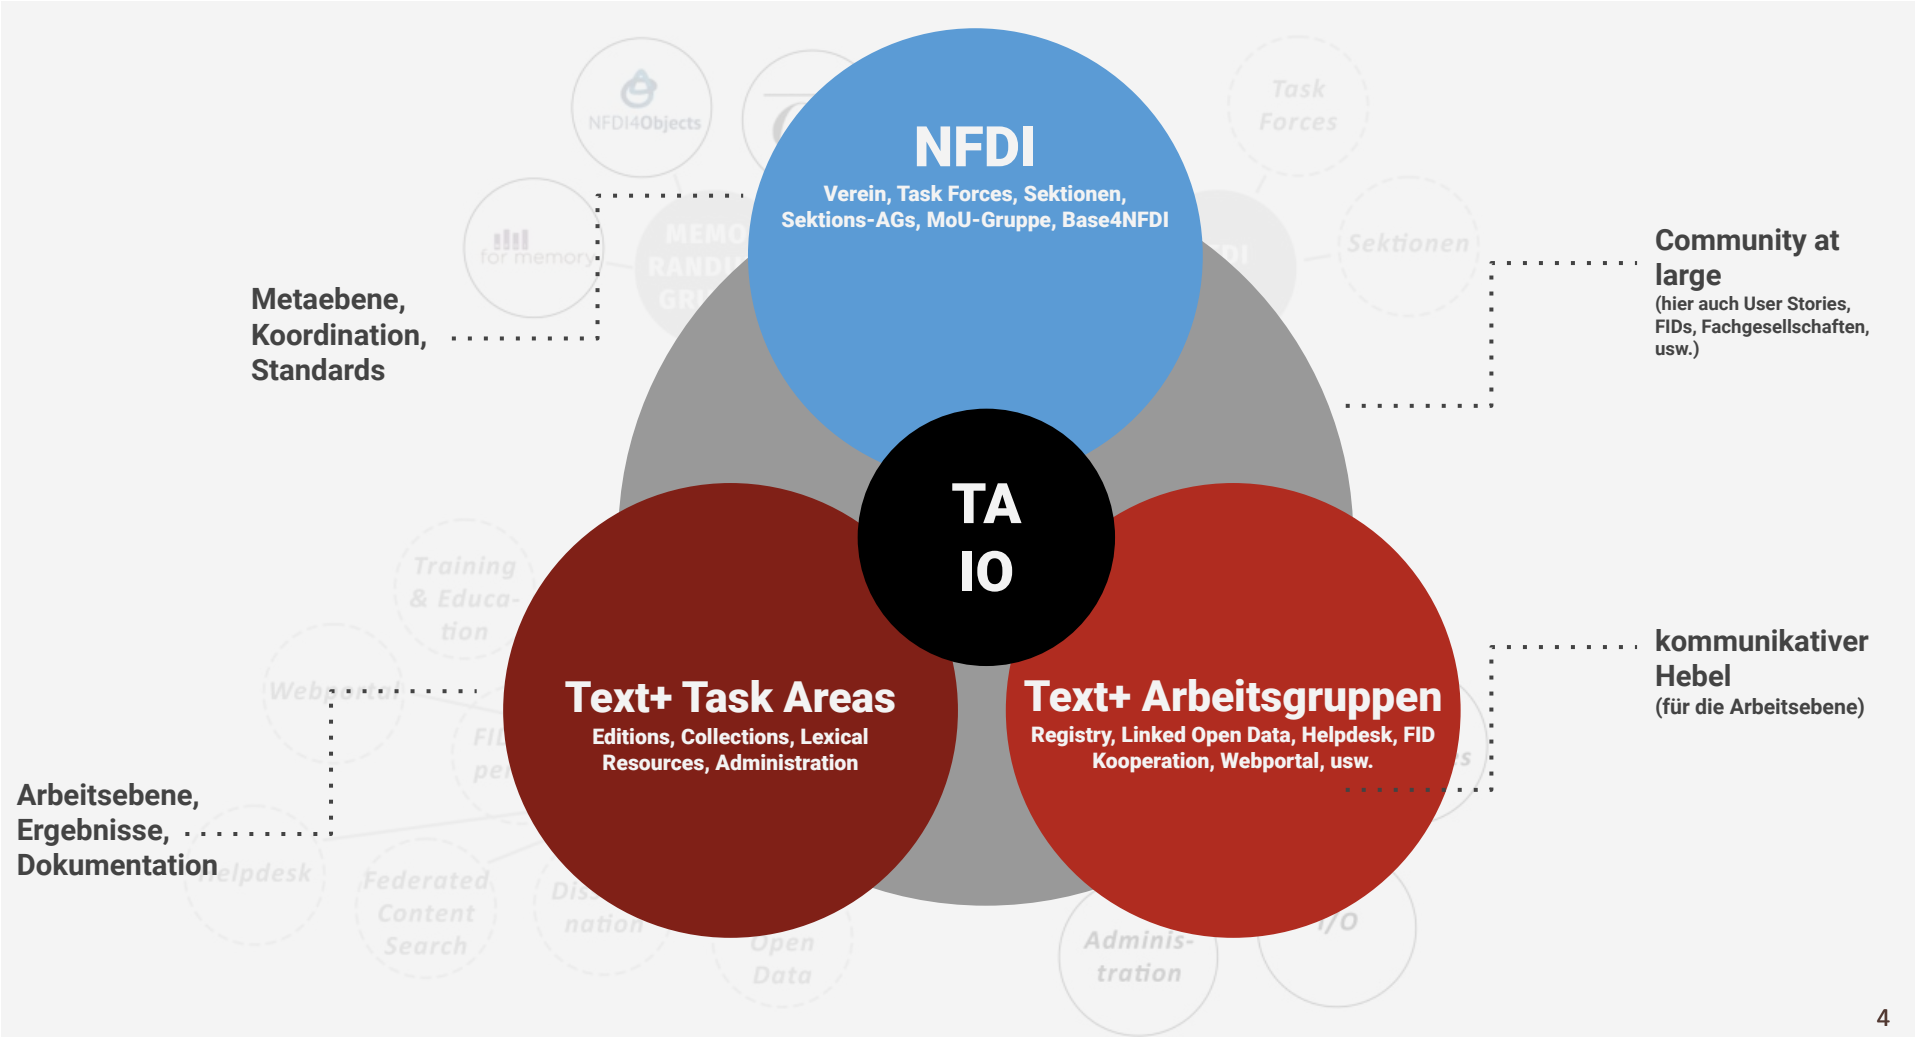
NFDI4Objects

Task Forces

for memory

MEMO RAND GR

Sektionen

NFDI

Verein, Task Forces, Sektionen, Sektions-AGs, MoU-Gruppe, Base4NFDI

Metaebene, Koordination, Standards

Community at large
(hier auch User Stories, FIDs, Fachgesellschaften, usw.)

TA
IO

Training & Education

Webportal

FI pe

Text+ Task Areas
Editions, Collections, Lexical Resources, Administration

Text+ Arbeitsgruppen
Registry, Linked Open Data, Helpdesk, FID Kooperation, Webportal, usw.

kommunikativer Hebel
(für die Arbeitsebene)

Arbeitsebene, Ergebnisse, Dokumentation

Helpdesk

Federated Content Search

Dissemination

Open Data

Administration

I/O

4